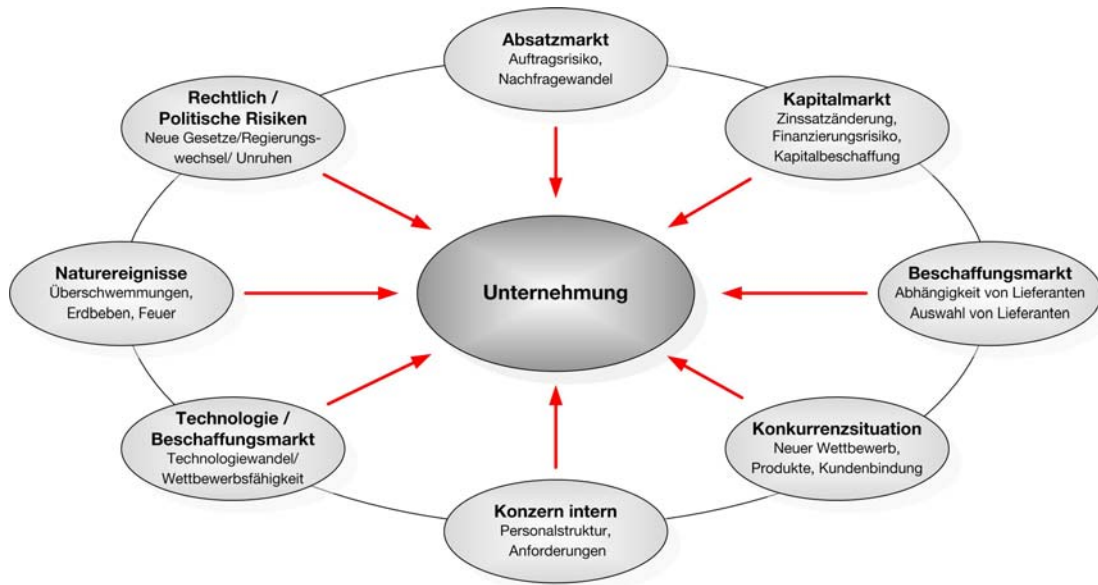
**Absatzmarkt**
Auftragsrisiko, Nachfragewandel

**Rechtlich / Politische Risiken**
Neue Gesetze/Regierungswechsel/ Unruhen

**Kapitalmarkt**
Zinssatzänderung, Finanzierungsrisiko, Kapitalbeschaffung

**Naturereignisse**
Überschwemmungen, Erdbeben, Feuer

**Unternehmung**

**Beschaffungsmarkt**
Abhängigkeit von Lieferanten
Auswahl von Lieferanten

**Technologie / Beschaffungsmarkt**
Technologiewandel/ Wettbewerbsfähigkeit

**Konkurrenzsituation**
Neuer Wettbewerb, Produkte, Kundenbindung

**Konzern intern**
Personalstruktur, Anforderungen